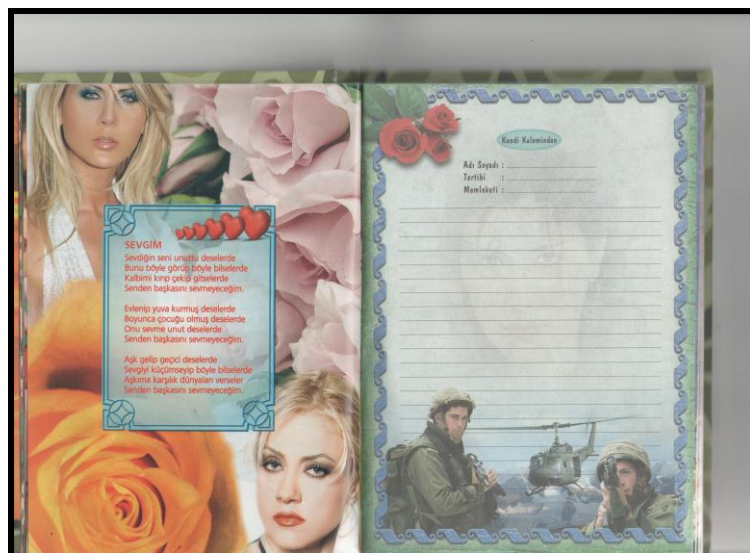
SEVGİM
Sevdiğin seni unuttu deselerde
Bunu böyle görüp böyle bilselerde
Kalbimi kırıp çekip gitselerde
Senden başkasını sevmeyeceğim.

Evlenip yuva kurmuş deselerde
Boyunca çocuğu olmuş deselerde
Onu sevme unut deselerde
Senden başkasını sevmeyeceğim.

Aşk gelip geçici deselerde
Sevgiyi küçümseyip böyle bilselerde
Aşkıma karşılık dünyaları verseler
Senden başkasını sevmeyeceğim.

Kendi Kaleminden

Adı Soyadı :
Tertibi :
Memleketi :